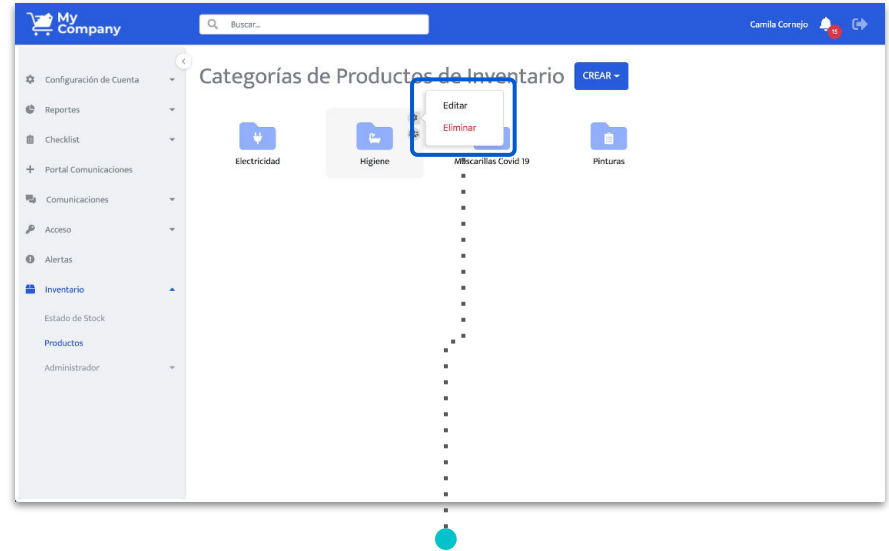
My Company

Buscar...

Camila Cornejo 15

Configuración de Cuenta
Reportes
Checklist
Portal Comunicaciones
Comunicaciones
Acceso
Alertas
Inventario
Estado de Stock
Productos
Administrador

Categorías de Productos de Inventario

CREAR

Editar
Eliminar

Electricidad
Higiene
Mascarillas Covid 19
Pinturas